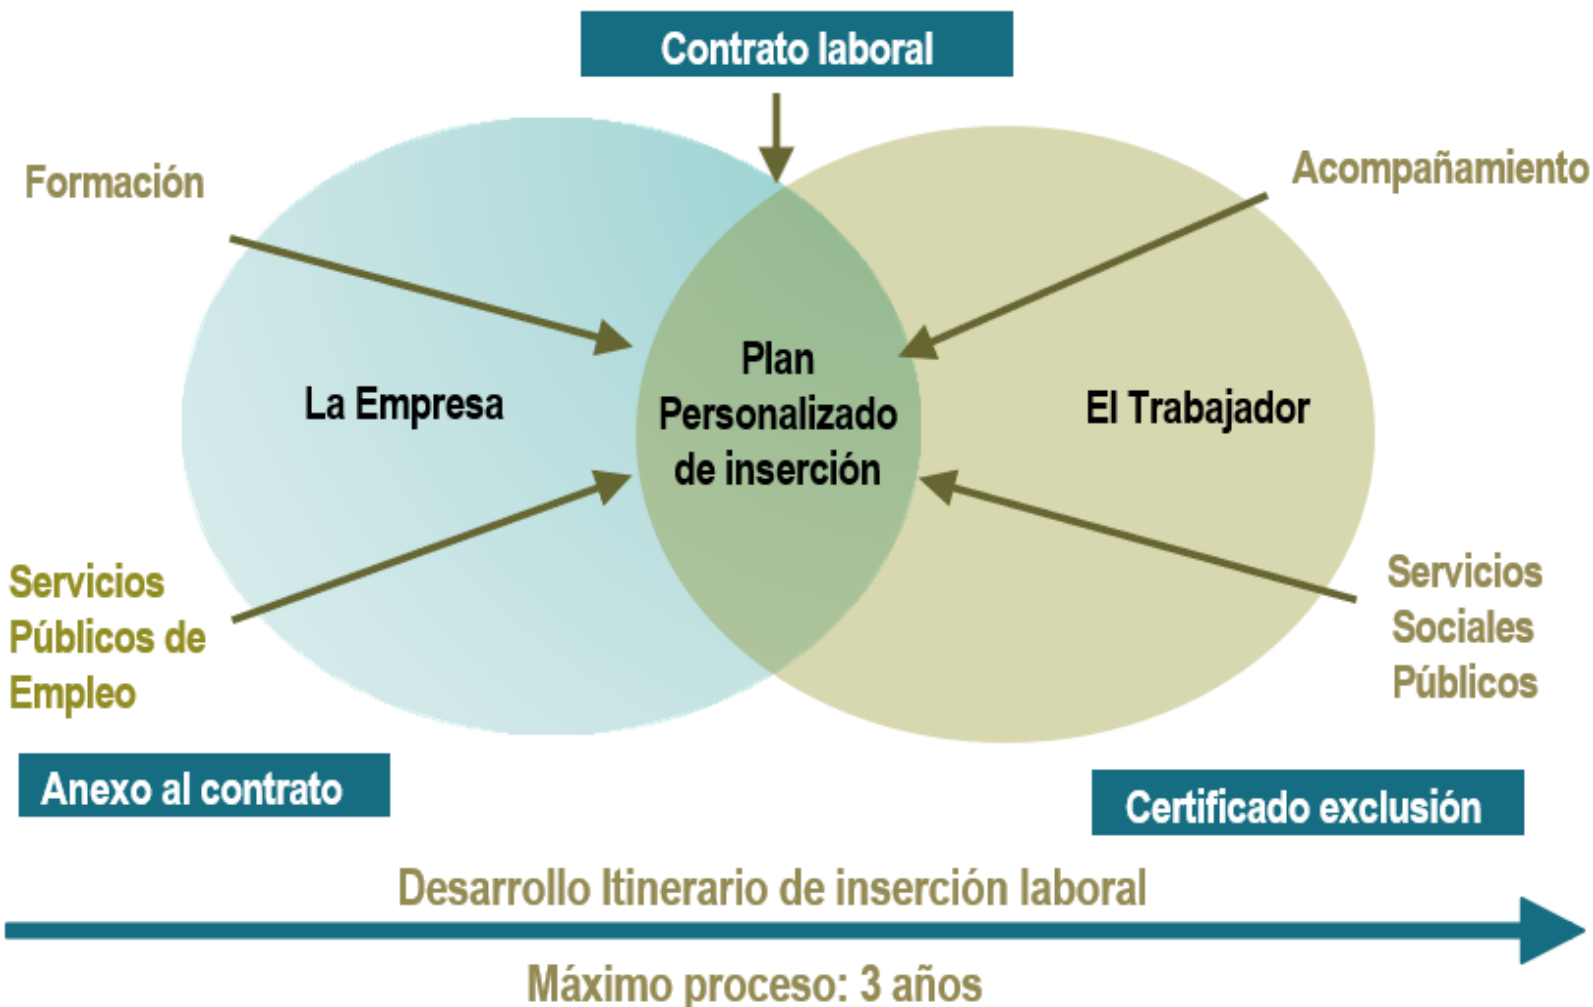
Contrato laboral

Formación

Acompañamiento

La Empresa

Plan Personalizado de inserción

El Trabajador

Servicios Públicos de Empleo

Servicios Sociales Públicos

Anexo al contrato

Certificado exclusión

Desarrollo Itinerario de inserción laboral

Máximo proceso: 3 años